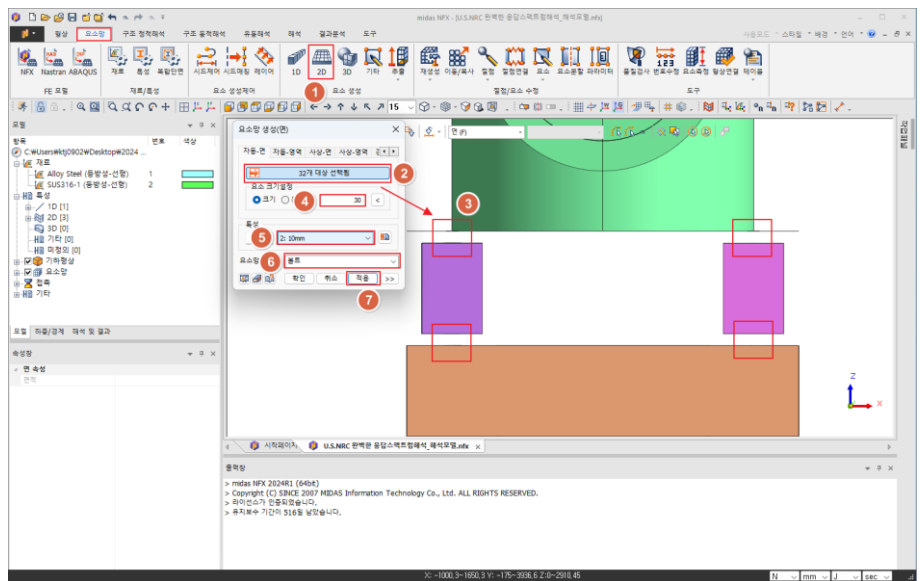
midas NFX - [U.S.NRC 완벽한 응답스펙트럼해석_해석모델.nfx]

시뮬로드 · 스타일 · 배경 · 언어 · ?

일상 요소망 구조 정적해석 구조 동적해석 유동해석 해석 결과분석 도구

NFX Nastran ABAQUS
FE 모델

재료 특성 복합단면
재료/특성

시드제어 시드제거 레이어
요소 생성제어

1D 2D 3D 기타 추출
요소 생성

재생성 이동/복사 절점 절점연결 요소 요소분할 파라미터
절점/요소 수정

품질검사 번호수정 요소측정 절삭연결 테이퍼
도구

모델
항목 번호 색상
C:₩Users₩ktj0902₩Desktop₩2024...
재료
Alloy Steel (등방성-선형) 1
SUS316-1 (등방성-선형) 2
특성
1D [1]
2D [3]
3D [0]
기타 [0]
미정의 [0]
기하형상
요소망
접촉
기타

모델 하중/경계 해석 및 결과

속성창
면 속성
면적

요소망 생성(면)
자동-면 자동-영역 사상-면 사상-영역
32개 대상 선택됨
요소 크기설정
크기 30
특성
2: 10mm
요소망 볼트
확인 취소 적용 >>

1 2 3 4 5 6 7

면 (F)

Z
X

시작페이지 U.S.NRC 완벽한 응답스펙트럼해석_해석모델.nfx

출력창
> midas NFX 2024R1 (64bit)
> Copyright (C) SINCE 2007 MIDAS Information Technology Co., Ltd. ALL RIGHTS RESERVED.
> 라이선스가 인증되었습니다.
> 유지보수 기간이 516일 남았습니다.

X: -1000.3~1650.3 Y: -175~3936.6 Z:0~2918.45
N mm J sec